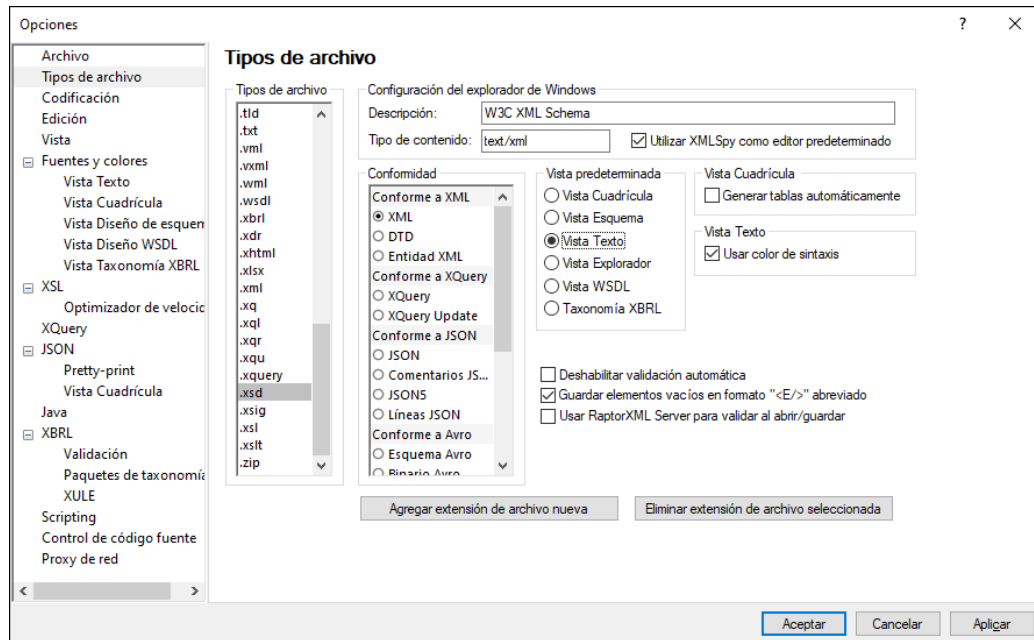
Opciones

? ×

Archivo
Tipos de archivo
Codificación
Edición
Vista
Fuentes y colores
Vista Texto
Vista Cuadrícula
Vista Diseño de esquen
Vista Diseño WSDL
Vista Taxonomía XBRL
XSL
Optimizador de velocic
XQuery
JSON
Pretty-print
Vista Cuadrícula
Java
XBRL
Validación
Paquetes de taxonomía
XULE
Scripting
Control de código fuente
Proxy de red

Tipos de archivo

Tipos de archivo
.tld
.txt
.vml
.vxml
.wml
.wsdl
.xbrl
.xdr
.xhtml
.xlsx
.xml
.xq
.xql
.xqr
.xqu
.xquery
.xsd
.xsig
.xsl
.xslt
.zip

Configuración del explorador de Windows
Descripción: W3C XML Schema
Tipo de contenido: text/xml
Utilizar XMLSpy como editor predeterminado

Conformidad
Conforme a XML
XML
DTD
Entidad XML
Conforme a XQuery
XQuery
XQuery Update
Conforme a JSON
JSON
Comentarios JS...
JSON5
Líneas JSON
Conforme a Avro
Esquema Avro
Binario Avro

Vista predeterminada
Vista Cuadrícula
Vista Esquema
Vista Texto
Vista Explorador
Vista WSDL
Taxonomía XBRL

Vista Cuadrícula
Generar tablas automáticamente

Vista Texto
Usar color de sintaxis

Deshabilitar validación automática
Guardar elementos vacíos en formato "<E/>" abreviado
Usar RaptorXML Server para validar al abrir/guardar

Agregar extensión de archivo nueva
Eliminar extensión de archivo seleccionada

Aceptar
Cancelar
Aplicar